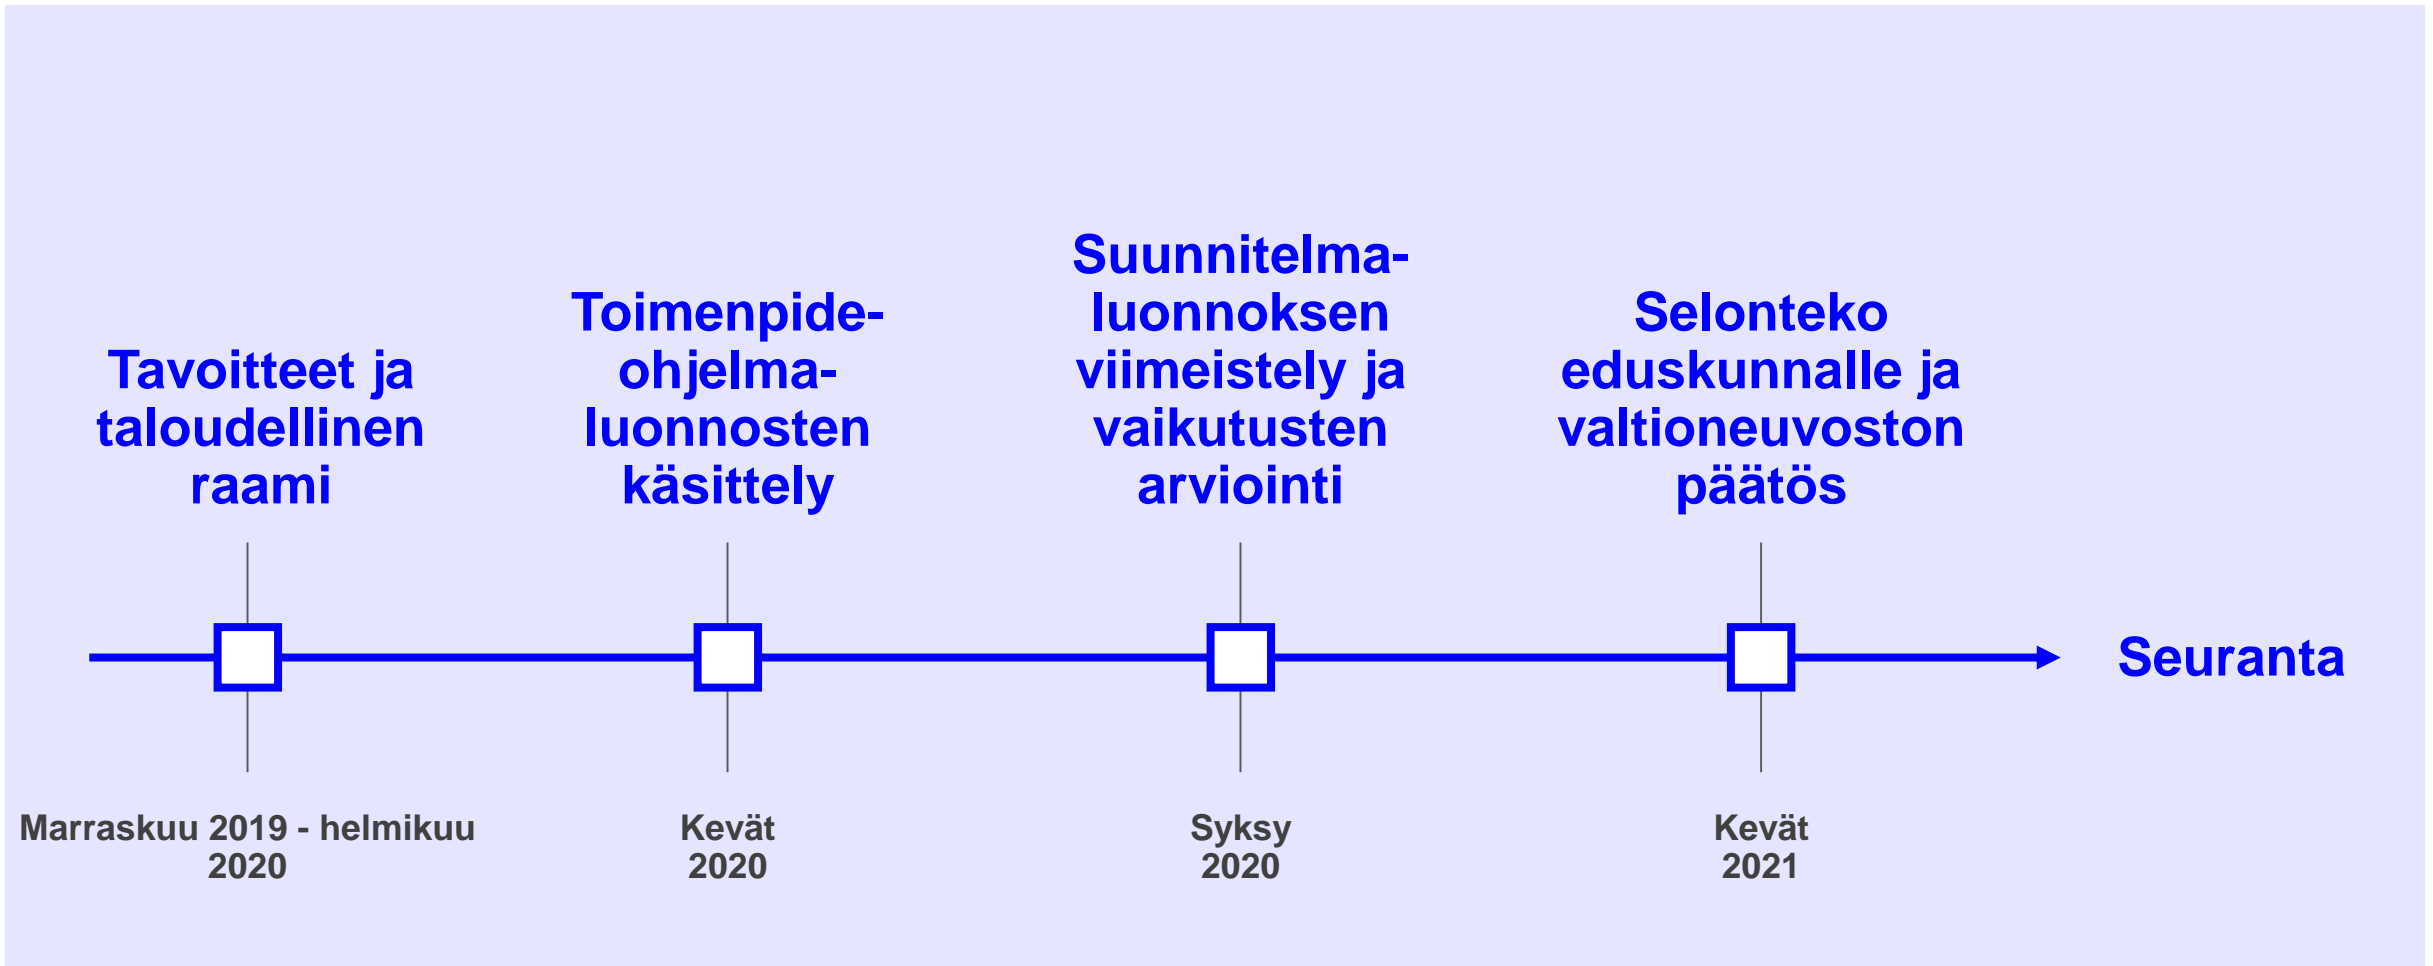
Tavoitteet ja taloudellinen raami

Toimenpide-ohjelma-luonnosten käsittely

Suunnitelma-luonnoksen viimeistely ja vaikutusten arviointi

Selonteko eduskunnalle ja valtioneuvoston päätös

Seuranta

Marraskuu 2019 - helmikuu 2020

Kevät 2020

Syksy 2020

Kevät 2021